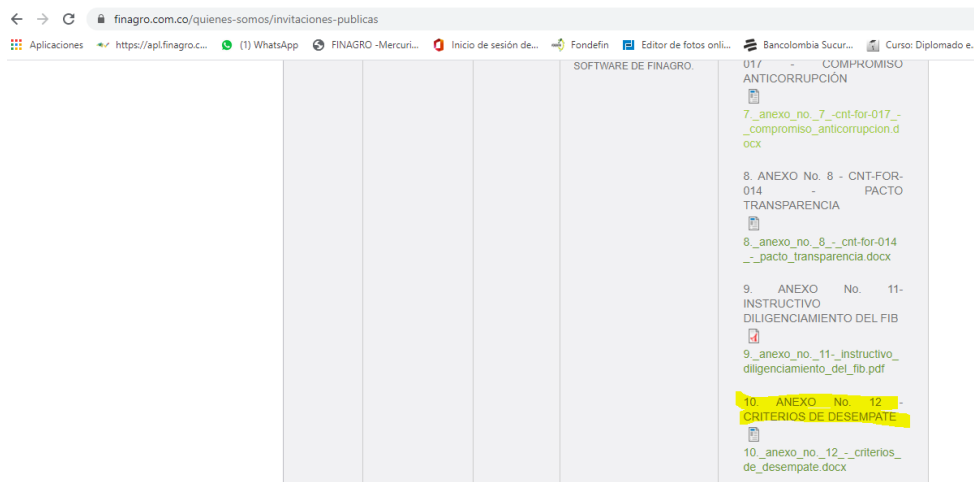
finagro.com.co/quienes-somos/invitaciones-publicas

Aplicaciones https://apl.finagro.c... (1) WhatsApp FINAGRO -Mercuri... Inicio de sesión de... Fondefin Editor de fotos onli... Bancolombia Sucur... Curso: Diplomado e...

SOFTWARE DE FINAGRO.

017 - COMPROMISO ANTICORRUPCIÓN

7._anexo_no._7_-cnt-for-017_-_compromiso_anticorrupcion.docx

8. ANEXO No. 8 - CNT-FOR-014 - PACTO TRANSPARENCIA

8._anexo_no._8_-_cnt-for-014_-_pacto_transparencia.docx

9. ANEXO No. 11- INSTRUCTIVO DILIGENCIAMIENTO DEL FIB

9._anexo_no._11-_instructivo_diligenciamiento_del_fib.pdf

10. ANEXO No. 12 - CRITERIOS DE DESEMPATE

10._anexo_no._12_-_criterios_de_desempate.docx